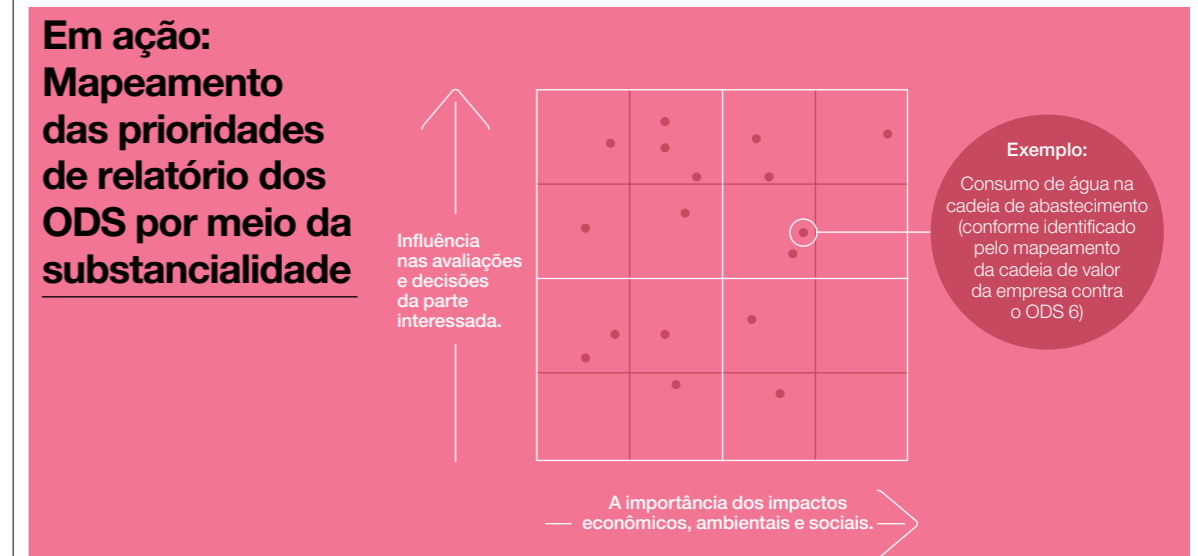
Em ação: Mapeamento das prioridades de relatório dos ODS por meio da substancialidade

Influência nas avaliações e decisões da parte interessada.

Exemplo:

Consumo de água na cadeia de abastecimento (conforme identificado pelo mapeamento da cadeia de valor da empresa contra o ODS 6)

A importância dos impactos econômicos, ambientais e sociais.